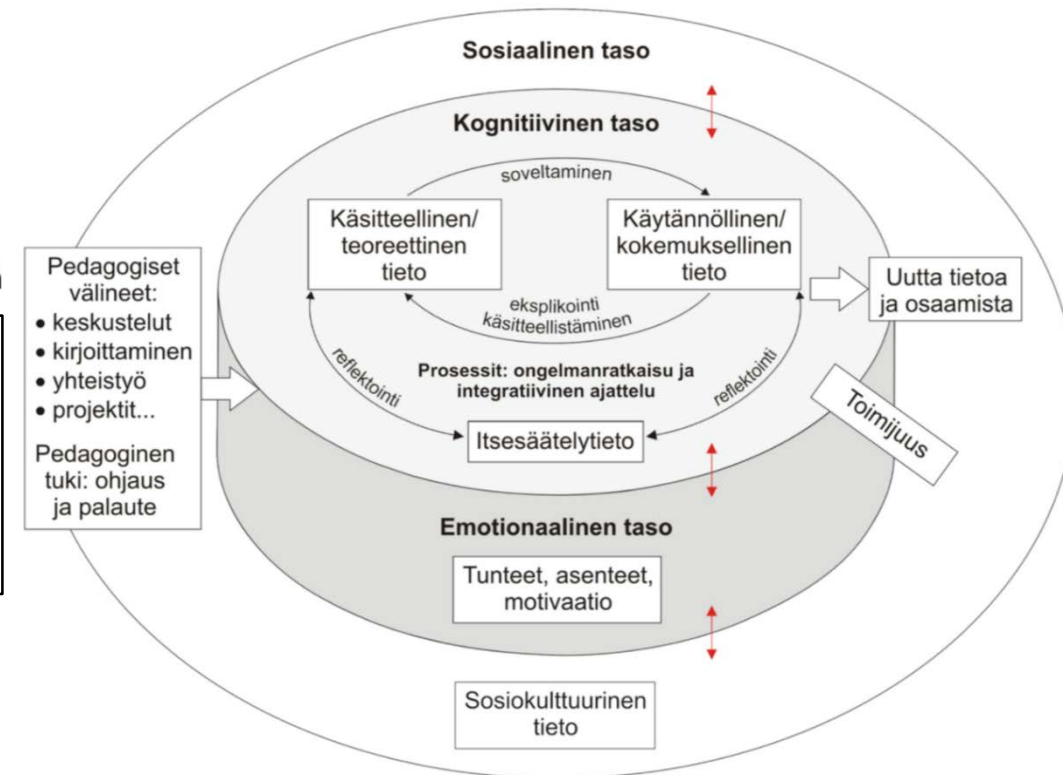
Sosiaalinen taso

Kognitiivinen taso

soveltaminen

Käsitteellinen/ teoreettinen tieto

Käytännöllinen/ kokemuksellinen tieto

eksplikointi käsitteellistäminen

Pedagogiset välineet:
• keskustelut
• kirjoittaminen
• yhteistyö
• projektit...

Pedagoginen tuki: ohjaus ja palaute

Uutta tietoa ja osaamista

reflektointi

Prosessit: ongelmanratkaisu ja integratiivinen ajattelu

reflektointi

Itsesäätelytieto

Toimijuus

Emotionaalinen taso

Tunteet, asenteet, motivaatio

Sosiokulttuurinen tieto